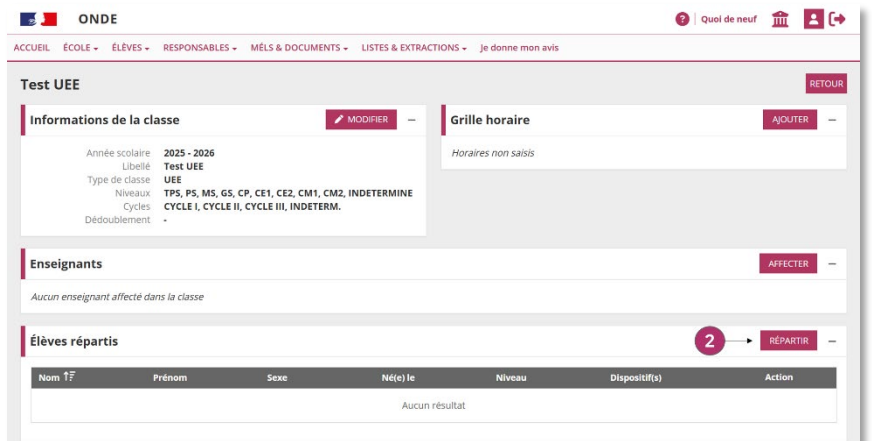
ONDE

Quoi de neuf

ACCUEIL ÉCOLE ▾ ÉLÈVES ▾ RESPONSABLES ▾ MÉLS & DOCUMENTS ▾ LISTES & EXTRACTIONS ▾ Je donne mon avis

Test UEE

RETOUR

Informations de la classe

MODIFIER –

Année scolaire 2025 - 2026
Libellé Test UEE
Type de classe UEE
Niveaux TPS, PS, MS, GS, CP, CE1, CE2, CM1, CM2, INDETERMINE
Cycles CYCLE I, CYCLE II, CYCLE III, INDETERM.
Dédoublement -

Grille horaire

AJOUTER –

Horaires non saisis

Enseignants

AFFECTER –

Aucun enseignant affecté dans la classe

Élèves répartis

2

RÉPARTIR –

| Nom | Prénom | Sexe | Né(e) le | Niveau | Dispositif(s) | Action |
|---|---|---|---|---|---|---|
| Aucun résultat | | | | | | |